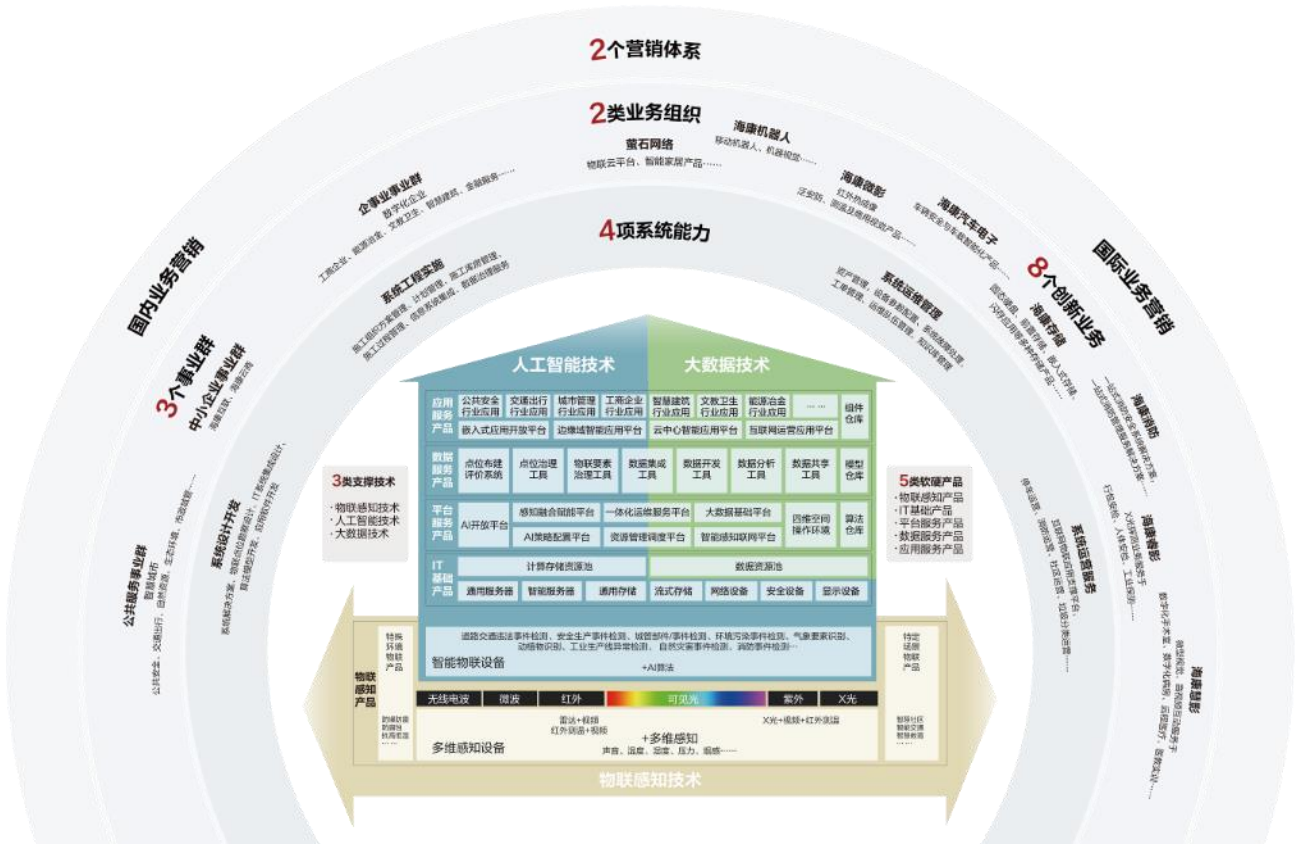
2个营销体系

2类业务组织

萤石网络
物联云平台、智能家居产品……

海康机器人
移动机器人、机器视觉……

海康微影
红外热成像
评定系、测温及热成像

海康汽车电子
车辆安全与驾驶智能化产品……

4项系统能力

国内业务营销

国际业务营销

8个创新业务

企事业事业群
数字化企业
工商企业、能源冶金、文教卫生、智能建筑、金融服务……

3个事业群
中小企业事业群
海康互联、渠道分销

公共服务事业群
智慧城市
公共安全、交通出行、自然资源、生态环境、市政服务……

系统工程实施

系统设计开发

系统运维管理

系统运营服务

海康存储

海康慧影

海康智影

海康睿影

人工智能技术

大数据技术

| 应用服务产品 | 公共安全行业应用 | 交通出行行业应用 | 城市管理行业应用 | 工商企业行业应用 | 智慧建筑行业应用 | 文教卫生行业应用 | 能源冶金行业应用 | …… | 组件仓库 |
|---|---|---|---|---|---|---|---|---|---|
| | 嵌入式应用开放平台 | 边缘域智能应用平台 | | 云中心智能应用平台 | 互联网运营应用平台 | | | | |

| 数据服务产品 | 点位布建评价系统 | 点位治理工具 | 物联要素治理工具 | 数据集成工具 | 数据开发工具 | 数据分析工具 | 数据共享工具 | 模型仓库 |
|---|---|---|---|---|---|---|---|---|

| 平台服务产品 | AI开放平台 | 感知融合帧能平台 | 一体化运维服务平台 | 大数据基础平台 | 四维空间操作环境 | 算法仓库 |
|---|---|---|---|---|---|---|
| | | AI策略配置平台 | 资源管理调度平台 | 智能感知联网平台 | | |

| IT基础产品 | 计算存储资源池 | | | 数据资源池 | | | |
|---|---|---|---|---|---|---|---|
| | 通用服务器 | 智能服务器 | 通用存储 | 流式存储 | 网络设备 | 安全设备 | 显示设备 |

3类支撑技术
· 物联感知技术
· 人工智能技术
· 大数据技术

5类软硬产品
· 物联感知产品
· IT基础产品
· 平台服务产品
· 数据服务产品
· 应用服务产品

物联感知产品

特殊环境物联产品

道路交通违法事件检测、安全生产事件检测、城管部件/事件检测、环境污染事件检测、气象要素识别、动植物识别、工业生产线异常检测、自然灾害事件检测、消防事件检测……
智能物联设备
+AI算法

特定场景物联产品

无线电波 | 微波 | 红外 | 可见光 | 紫外 | X光

雷达+视频
红外测温+视频
+多维感知
X光+视频+红外测温
声音、温度、湿度、压力、振感……
多维感知设备

物联感知技术